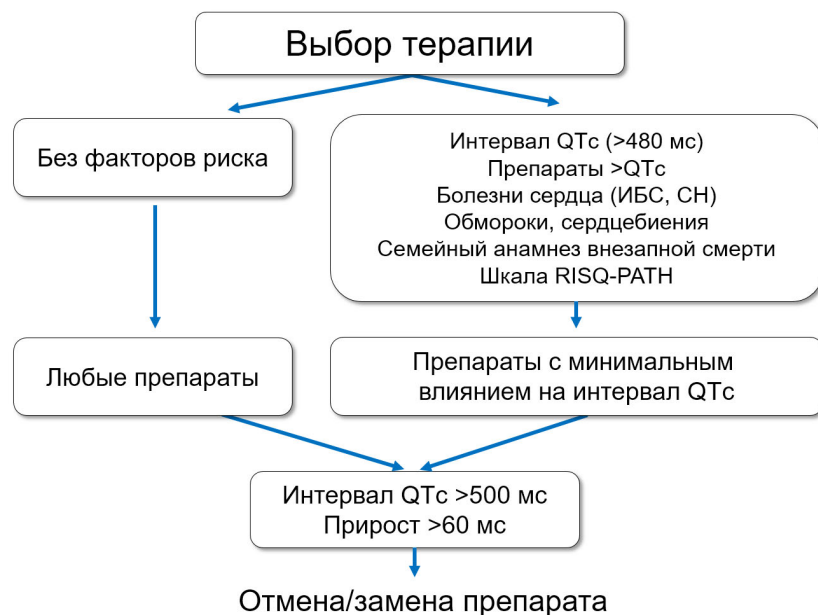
Выбор терапии

Без факторов риска

Интервал QTc (>480 мс)
Препараты >QTc
Болезни сердца (ИБС, СН)
Обмороки, сердцебиения
Семейный анамнез внезапной смерти
Шкала RISQ-PATH

Любые препараты

Препараты с минимальным влиянием на интервал QTc

Интервал QTc >500 мс
Прирост >60 мс

Отмена/замена препарата